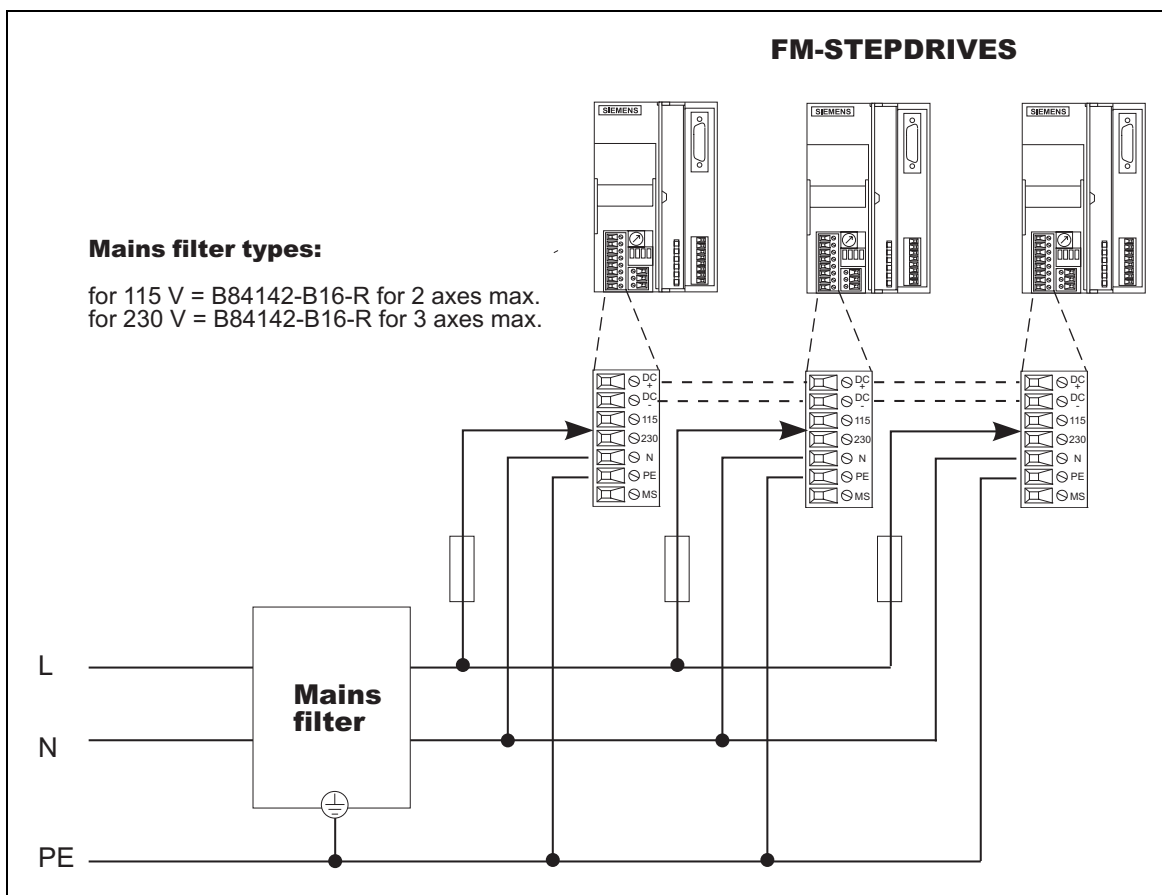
FM-STEPDRIVES

SIEMENS

SIEMENS

SIEMENS

Mains filter types:

for 115 V = B84142-B16-R for 2 axes max.
for 230 V = B84142-B16-R for 3 axes max.

DC +
DC -
115
230
N
PE
MS

DC +
DC -
115
230
N
PE
MS

DC +
DC -
115
230
N
PE
MS

L

N

PE

Mains filter